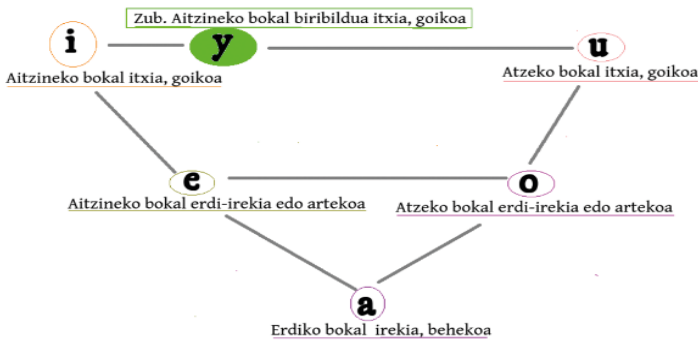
Zub. Aitzineko bokal biribildua itxia, goikoa

i

y

u

Aitzineko bokal itxia, goikoa

Atzeko bokal itxia, goikoa

e

o

Aitzineko bokal erdi-irekia edo artekoa

Atzeko bokal erdi-irekia edo artekoa

a

Erdiko bokal irekia, behekoa